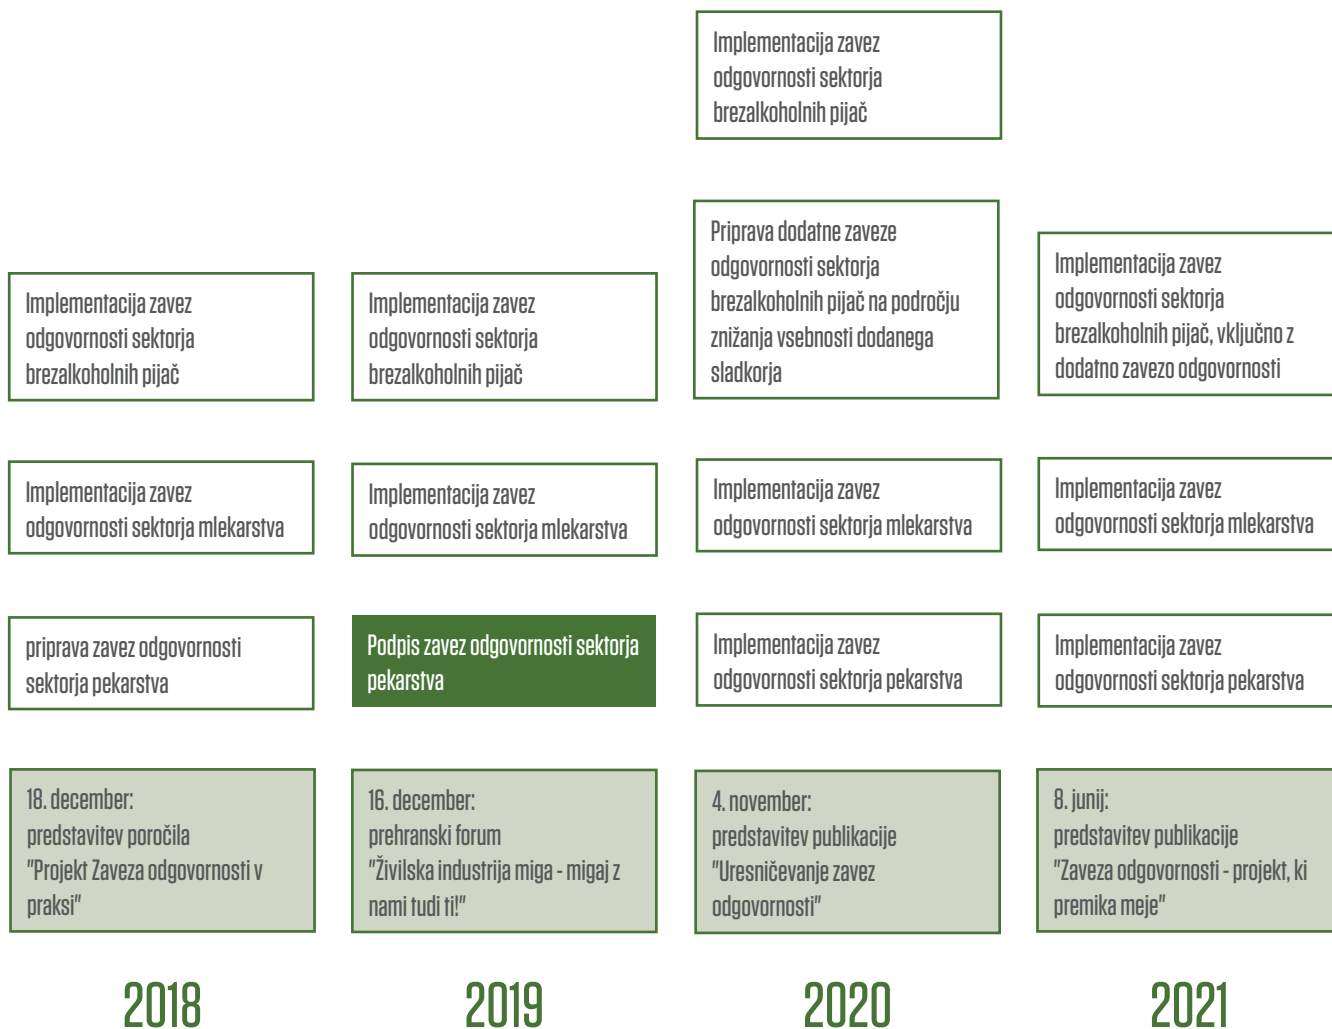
Implementacija zavez odgovornosti sektorja brezalkoholnih pijač

Implementacija zavez odgovornosti sektorja brezalkoholnih pijač

Implementacija zavez odgovornosti sektorja mlekarstva

priprava zavez odgovornosti sektorja pekarstva

18. december: predstavitev poročila "Projekt Zaveza odgovornosti v praksi"

2018

Implementacija zavez odgovornosti sektorja brezalkoholnih pijač

Implementacija zavez odgovornosti sektorja mlekarstva

Podpis zavez odgovornosti sektorja pekarstva

16. december: prehranski forum "Živilska industrija miga - migaj z nami tudi ti!"

2019

Priprava dodatne zaveze odgovornosti sektorja brezalkoholnih pijač na področju znižanja vsebnosti dodanega sladkorja

Implementacija zavez odgovornosti sektorja mlekarstva

Implementacija zavez odgovornosti sektorja pekarstva

4. november: predstavitev publikacije "Uresničevanje zavez odgovornosti"

2020

Implementacija zavez odgovornosti sektorja brezalkoholnih pijač, vključno z dodatno zavezo odgovornosti

Implementacija zavez odgovornosti sektorja mlekarstva

Implementacija zavez odgovornosti sektorja pekarstva

8. junij: predstavitev publikacije "Zaveza odgovornosti - projekt, ki premika meje"

2021